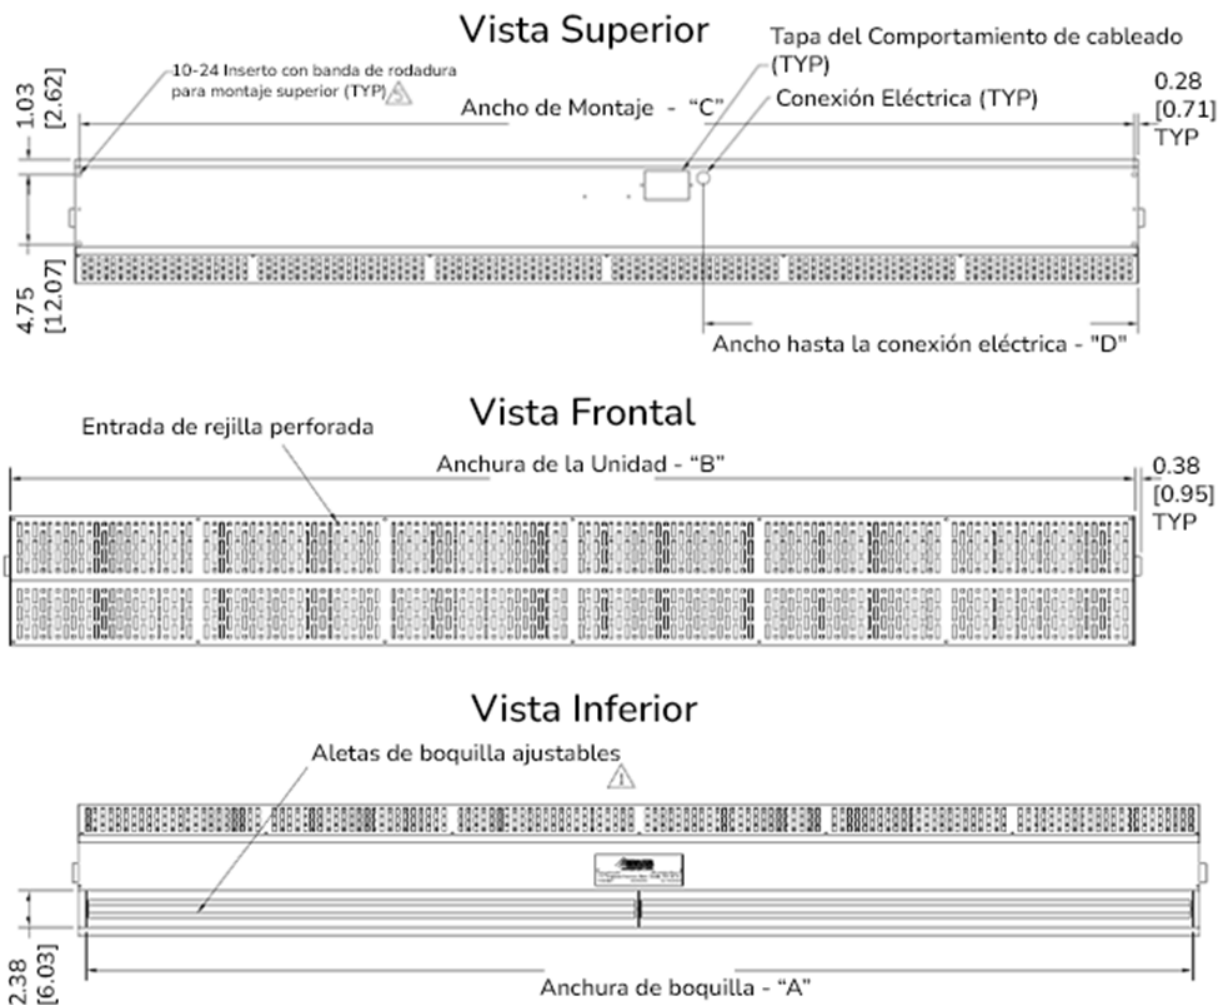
Vista Superior

10-24 Inserto con banda de rodadura para montaje superior (TYP) 5

Tapa del Comportamiento de cableado (TYP)

Conexión Eléctrica (TYP)

Ancho de Montaje - "C"

0.28
[0.71]
TYP

1.03
[2.62]

4.75
[12.07]

Ancho hasta la conexión eléctrica - "D"

Vista Frontal

Entrada de rejilla perforada

Anchura de la Unidad - "B"

0.38
[0.95]
TYP

Vista Inferior

Aletas de boquilla ajustables

1

2.38
[6.03]

Anchura de boquilla - "A"